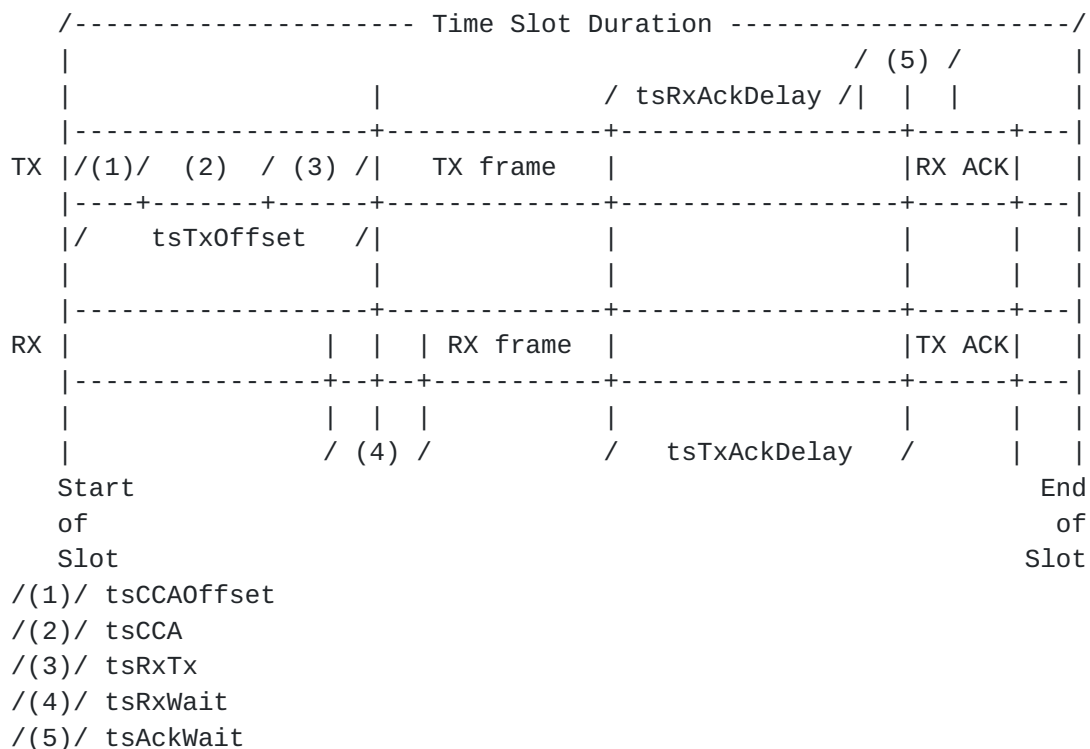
/---------------------- Time Slot Duration ----------------------/
|                                             / (5) /          |
|                    |              / tsRxAckDelay /|  |  |       |
|-------------------+-------------+-----------------+------+---|
TX |/(1)/  (2)  / (3) /|   TX frame   |                 |RX ACK|   |
|----+-------+------+-------------+-----------------+------+---|
|/    tsTxOffset   /|             |                 |      |   |
|                   |             |                 |      |   |
|-------------------+-------------+-----------------+------+---|
RX |                |  |  | RX frame  |                 |TX ACK|   |
|----------------+--+--+-----------+-----------------+------+---|
|                |  |  |           |                 |      |   |
|               / (4) /          /   tsTxAckDelay   /       |   |
Start                                                         End
of                                                             of
Slot                                                         Slot
/(1)/ tsCCAOffset
/(2)/ tsCCA
/(3)/ tsRxTx
/(4)/ tsRxWait
/(5)/ tsAckWait